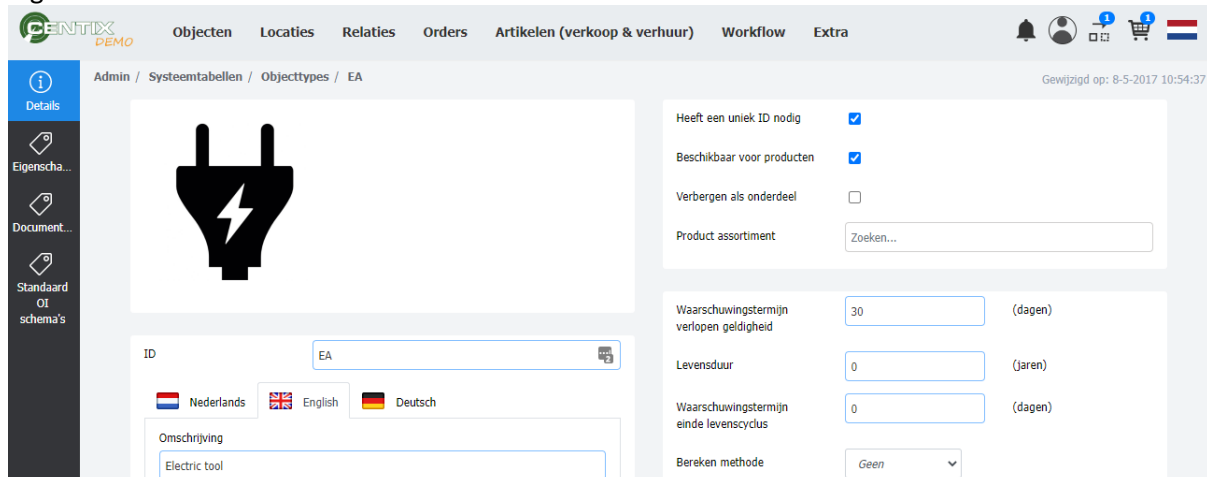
CENTIX DEMO

Objecten Locaties Relaties Orders Artikelen (verkoop & verhuur) Workflow Extra

1 1

Details

Eigenscha...

Document...

Standaard OI schema's

Admin / Systeemtabellen / Objecttypes / EA

Gewijzigd op: 8-5-2017 10:54:37

Heeft een uniek ID nodig

Beschikbaar voor producten

Verbergen als onderdeel

Product assortiment

Zoeken...

ID

EA

Nederlands English Deutsch

Omschrijving

Electric tool

Waarschuwingstermijn verlopen geldigheid

30

(dagen)

Levensduur

0

(jaren)

Waarschuwingstermijn einde levenscyclus

0

(dagen)

Bereken methode

Geen